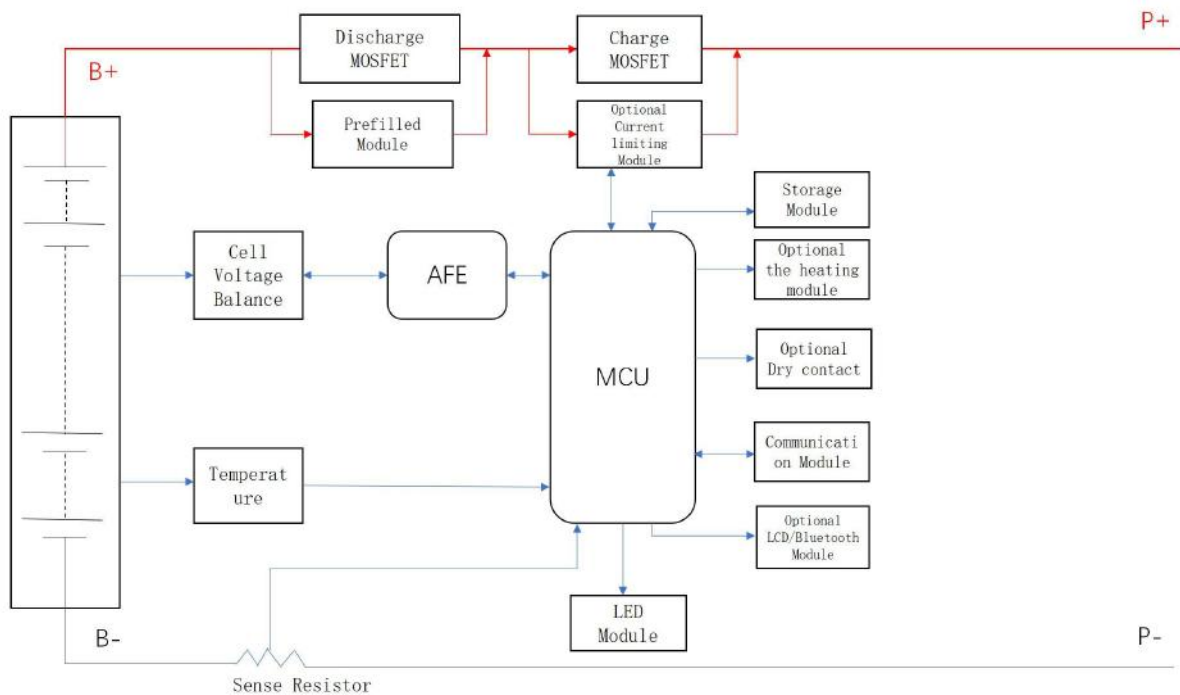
P+

B+

Discharge MOSFET

Charge MOSFET

Prefilled Module

Optional Current limiting Module

Storage Module

Cell Voltage Balance

AFE

Optional the heating module

MCU

Optional Dry contact

Communicati on Module

Temperat ure

Optional LCD/Bluetooth Module

LED Module

B-

P-

Sense Resistor